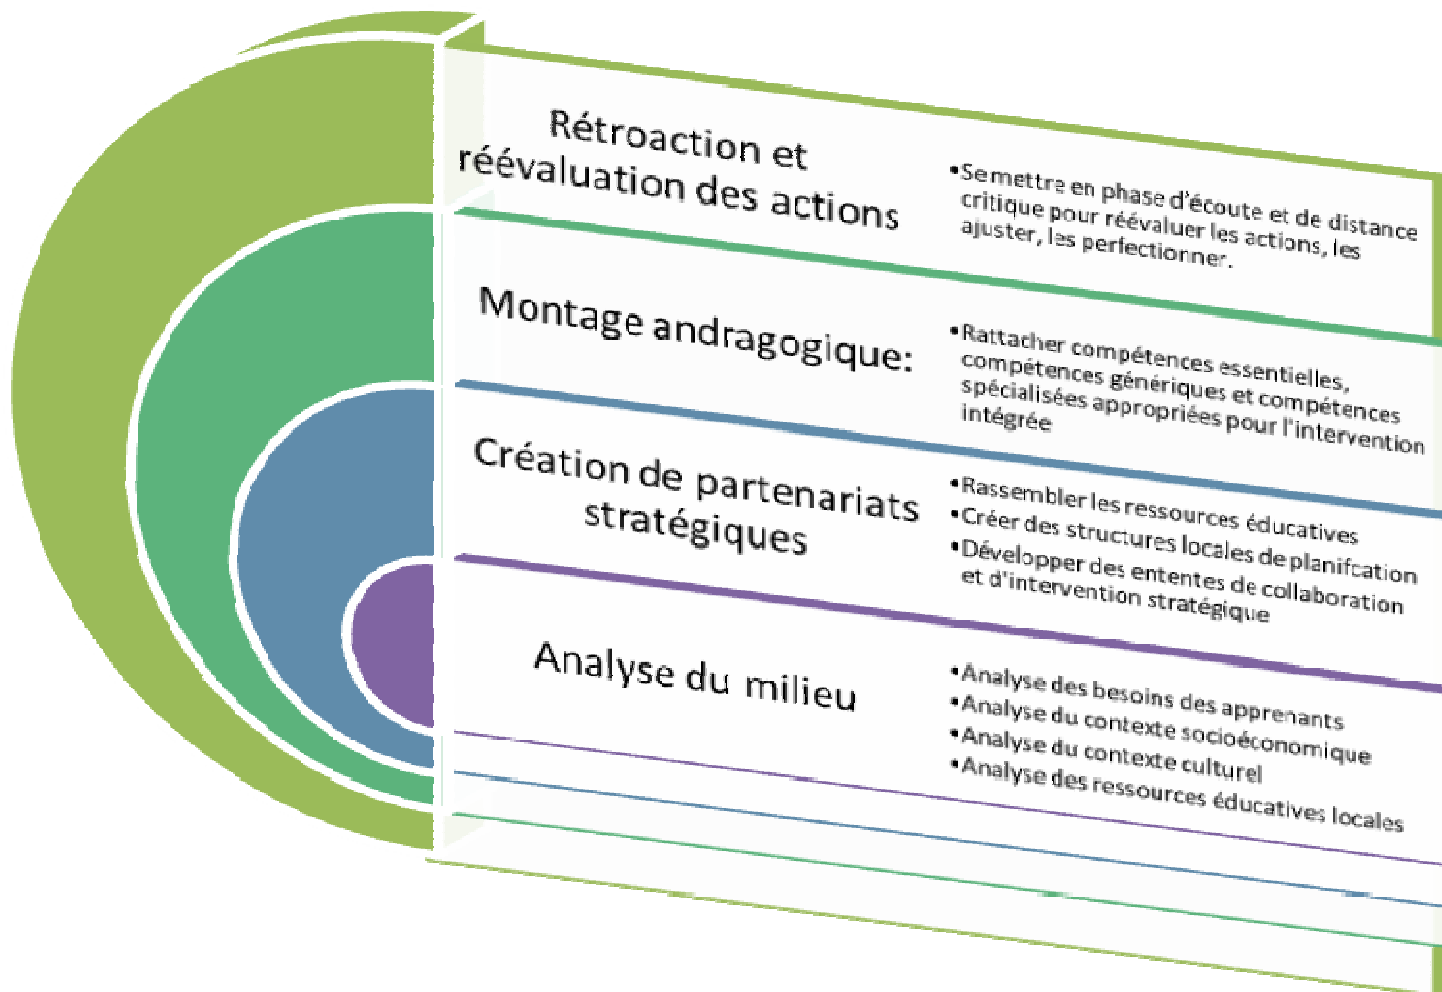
Rétroaction et réévaluation des actions

•Se mettre en phase d'écoute et de distance critique pour réévaluer les actions, les ajuster, les perfectionner.

Montage andragogique:

•Rattacher compétences essentielles, compétences génériques et compétences spécialisées appropriées pour l'intervention intégrée

Création de partenariats stratégiques

•Rassembler les ressources éducatives
•Créer des structures locales de planifcation
•Développer des ententes de collaboration et d'intervention stratégique

Analyse du milieu

•Analyse des besoins des apprenants
•Analyse du contexte socioéconomique
•Analyse du contexte culturel
•Analyse des ressources éducatives locales